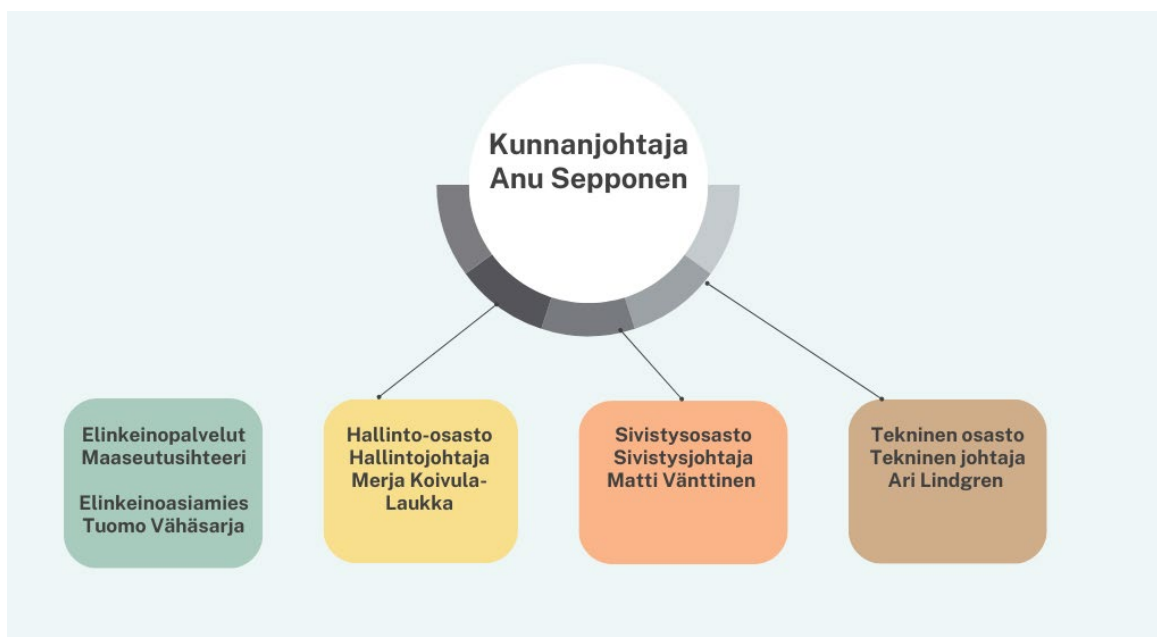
Kunnanjohtaja
Anu Sepponen

Elinkeinopalvelut
Maaseutusihteeri

Elinkeinoasiamies
Tuomo Vähäsarja

Hallinto-osasto
Hallintojohtaja
Merja Koivula-Laukka

Sivistysosasto
Sivistysjohtaja
Matti Vänttinen

Tekninen osasto
Tekninen johtaja
Ari Lindgren